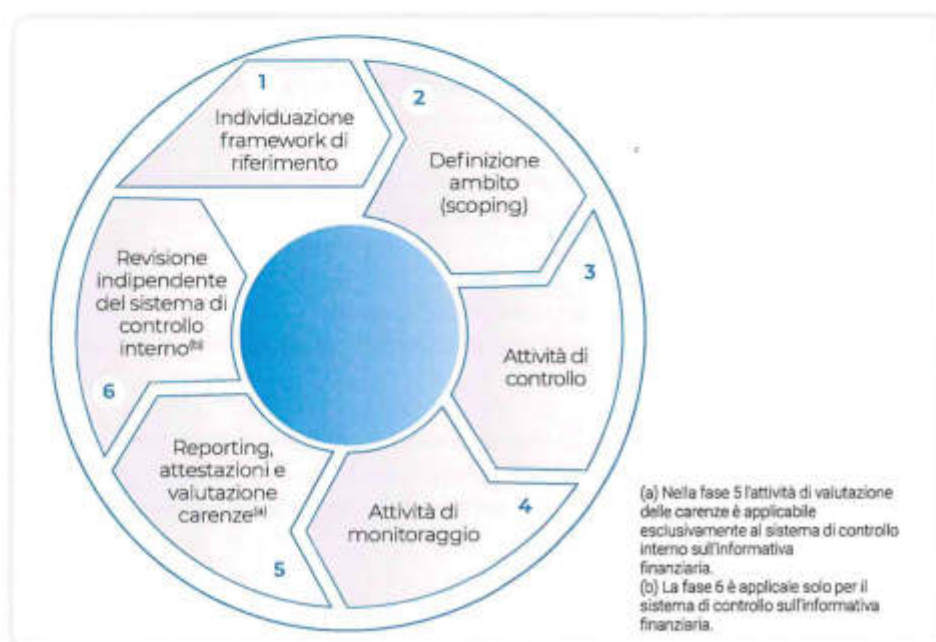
1
Individuazione framework di riferimento

2
Definizione ambito (scoping)

3
Attività di controllo

4
Attività di monitoraggio

5
Reporting, attestazioni e valutazione carenze$^{(a)}$

6
Revisione indipendente del sistema di controllo interno$^{(b)}$

(a) Nella fase 5 l'attività di valutazione delle carenze è applicabile esclusivamente al sistema di controllo interno sull'informativa finanziaria.
(b) La fase 6 è applicale solo per il sistema di controllo sull'informativa finanziaria.